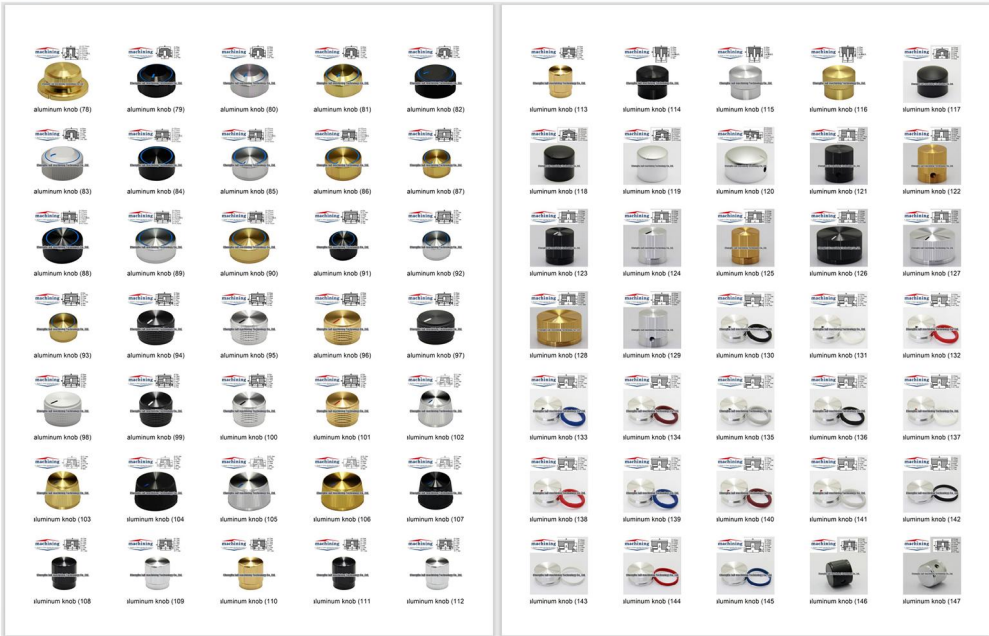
aluminum knob (78)
aluminum knob (79)
aluminum knob (80)
aluminum knob (81)
aluminum knob (82)
aluminum knob (83)
aluminum knob (84)
aluminum knob (85)
aluminum knob (86)
aluminum knob (87)
aluminum knob (88)
aluminum knob (89)
aluminum knob (90)
aluminum knob (91)
aluminum knob (92)
aluminum knob (93)
aluminum knob (94)
aluminum knob (95)
aluminum knob (96)
aluminum knob (97)
aluminum knob (98)
aluminum knob (99)
aluminum knob (100
aluminum knob (101
aluminum knob (102
aluminum knob (103
aluminum knob (104
aluminum knob (105
aluminum knob (106
aluminum knob (107
aluminum knob (108
aluminum knob (109
aluminum knob (110
aluminum knob (111
aluminum knob (112

aluminum knob (113
aluminum knob (114
aluminum knob (115
aluminum knob (116
aluminum knob (117
aluminum knob (118
aluminum knob (119
aluminum knob (120
aluminum knob (121
aluminum knob (122
aluminum knob (123
aluminum knob (124
aluminum knob (125
aluminum knob (126
aluminum knob (127
aluminum knob (128
aluminum knob (129
aluminum knob (130
aluminum knob (131
aluminum knob (132
aluminum knob (133
aluminum knob (134
aluminum knob (135
aluminum knob (136
aluminum knob (137
aluminum knob (138
aluminum knob (139
aluminum knob (140
aluminum knob (141
aluminum knob (142
aluminum knob (143
aluminum knob (144
aluminum knob (145
aluminum knob (146
aluminum knob (147